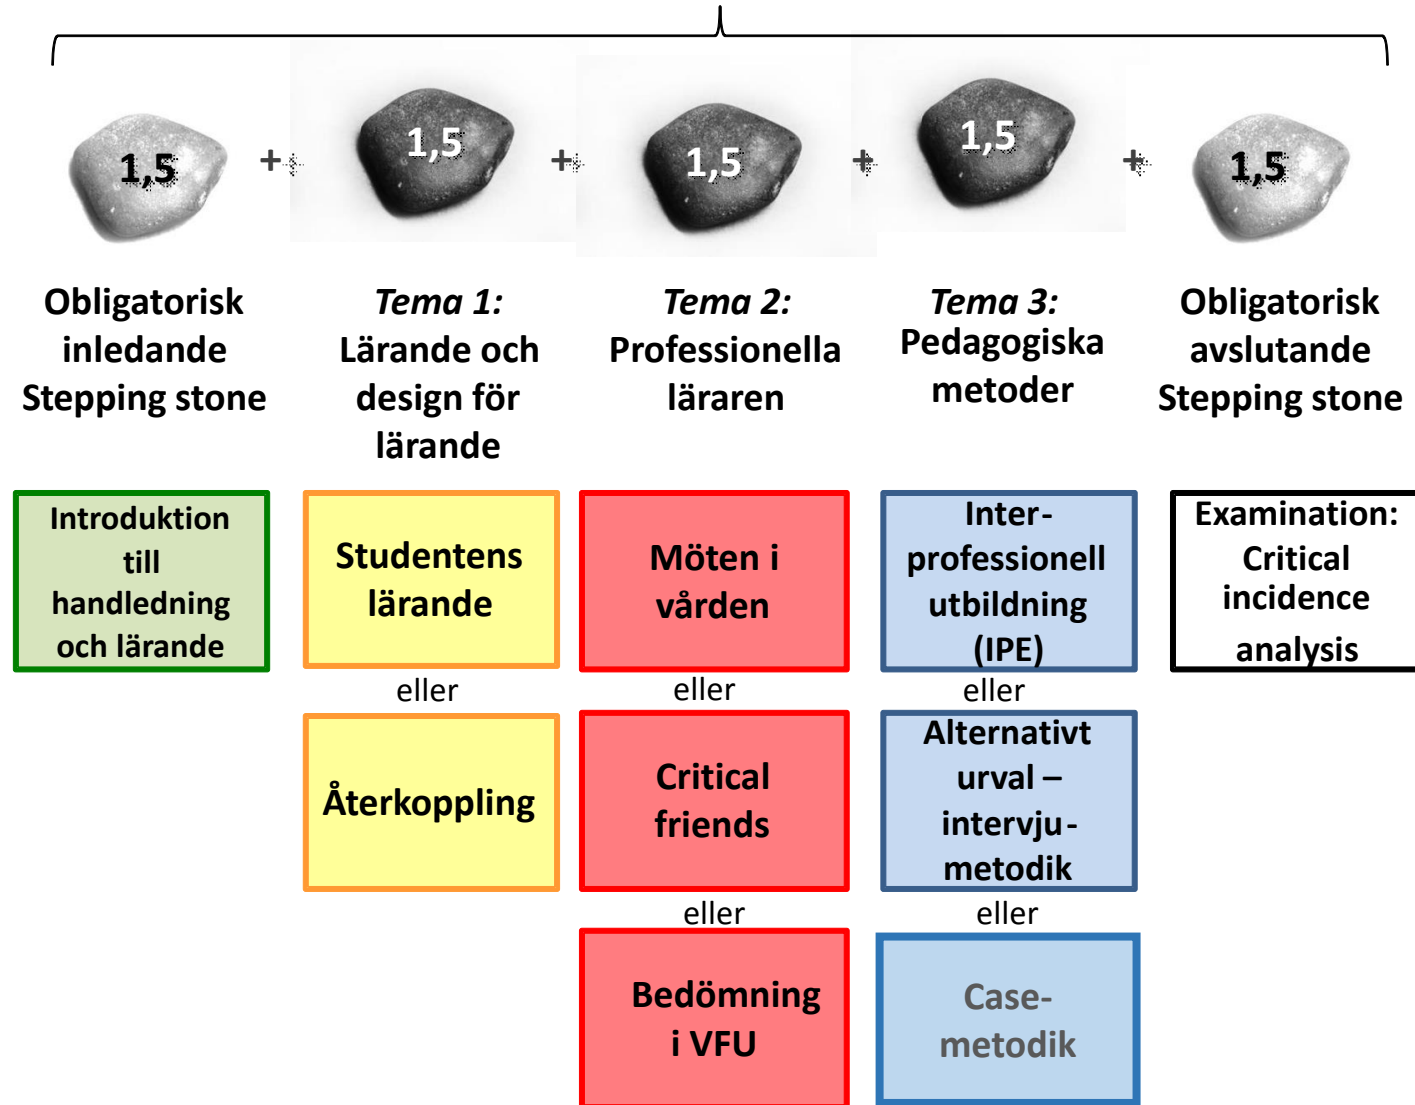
1,5 + 1,5 + 1,5 + 1,5 + 1,5

Obligatorisk inledande Stepping stone

*Tema 1:* Lärande och design för lärande

*Tema 2:* Professionella läraren

*Tema 3:* Pedagogiska metoder

Obligatorisk avslutande Stepping stone

Introduktion till handledning och lärande

Studentens lärande

eller

Återkoppling

Möten i vården

eller

Critical friends

eller

Bedömning i VFU

Inter-professionell utbildning (IPE)

eller

Alternativt urval – intervju-metodik

eller

Case-metodik

Examination: Critical incidence analysis